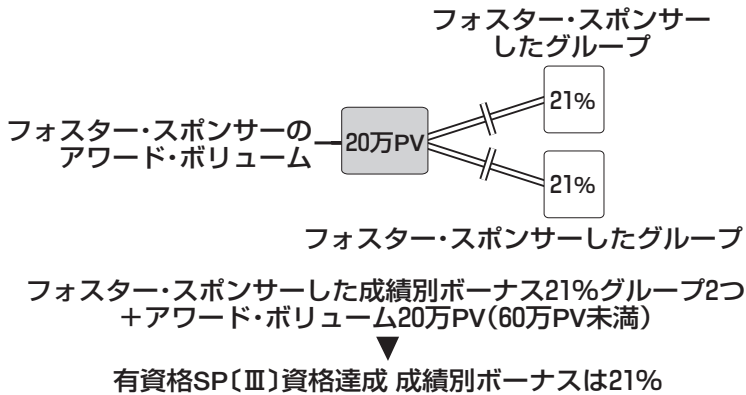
フォスター・スポンサーしたグループ

21%

フォスター・スポンサーのアワード・ボリューム

20万PV

21%

フォスター・スポンサーしたグループ

フォスター・スポンサーした成績別ボーナス21%グループ2つ
＋アワード・ボリューム20万PV（60万PV未満）
▼
有資格SP〔Ⅲ〕資格達成 成績別ボーナスは21%